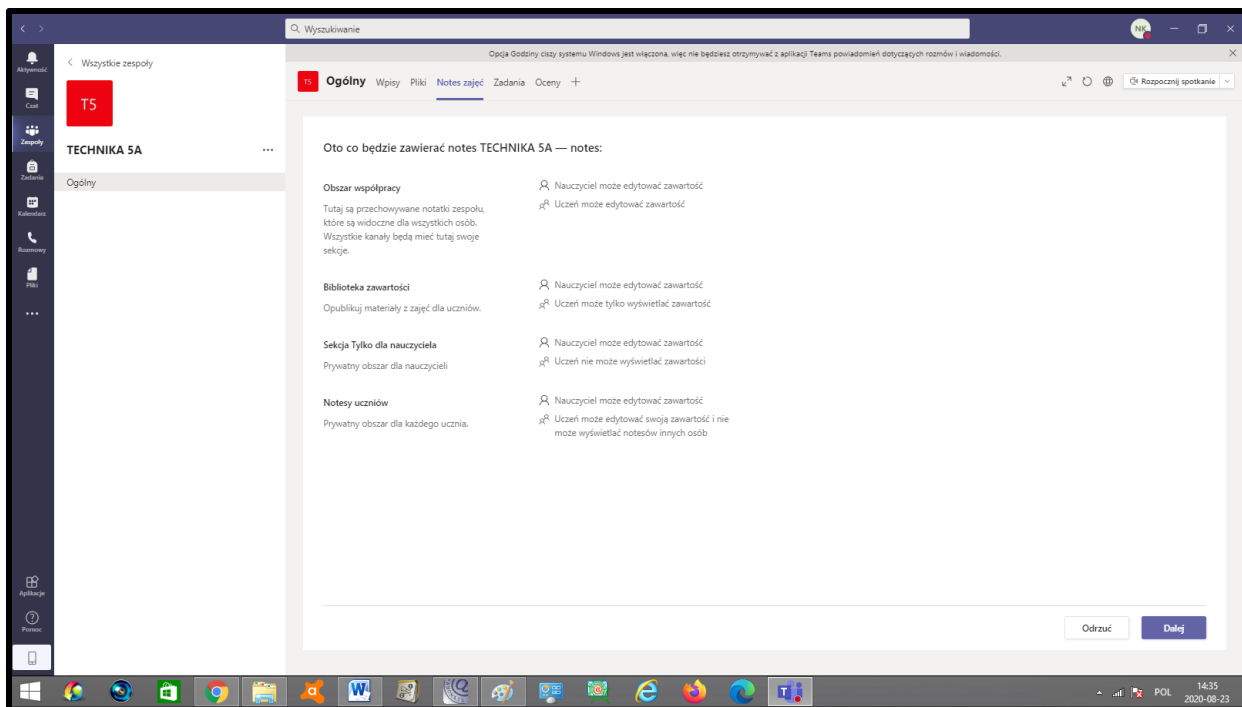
Wyszukiwanie

NK

Opcja Godziny ciszy systemu Windows jest włączona, więc nie będziesz otrzymywać z aplikacji Teams powiadomień dotyczących rozmów i wiadomości.

Aktywność
Czat
Zespoły
Zadania
Kalendarz
Rozmowy
Pliki
...
Aplikacje
Pomoc

< Wszystkie zespoły

T5

TECHNIKA 5A ...

Ogólny

T5 Ogólny Wpisy Pliki Notes zajęć Zadania Oceny +

Rozpocznij spotkanie

Oto co będzie zawierać notes TECHNIKA 5A — notes:

Obszar współpracy

Tutaj są przechowywane notatki zespołu, które są widoczne dla wszystkich osób. Wszystkie kanały będą mieć tutaj swoje sekcje.

Nauczyciel może edytować zawartość
Uczeń może edytować zawartość

Biblioteka zawartości

Opublikuj materiały z zajęć dla uczniów.

Nauczyciel może edytować zawartość
Uczeń może tylko wyświetlać zawartość

Sekcja Tylko dla nauczyciela

Prywatny obszar dla nauczycieli

Nauczyciel może edytować zawartość
Uczeń nie może wyświetlać zawartości

Notesy uczniów

Prywatny obszar dla każdego ucznia.

Nauczyciel może edytować zawartość
Uczeń może edytować swoją zawartość i nie może wyświetlać notesów innych osób

Odrzuć
Dalej

POL
14:35
2020-08-23